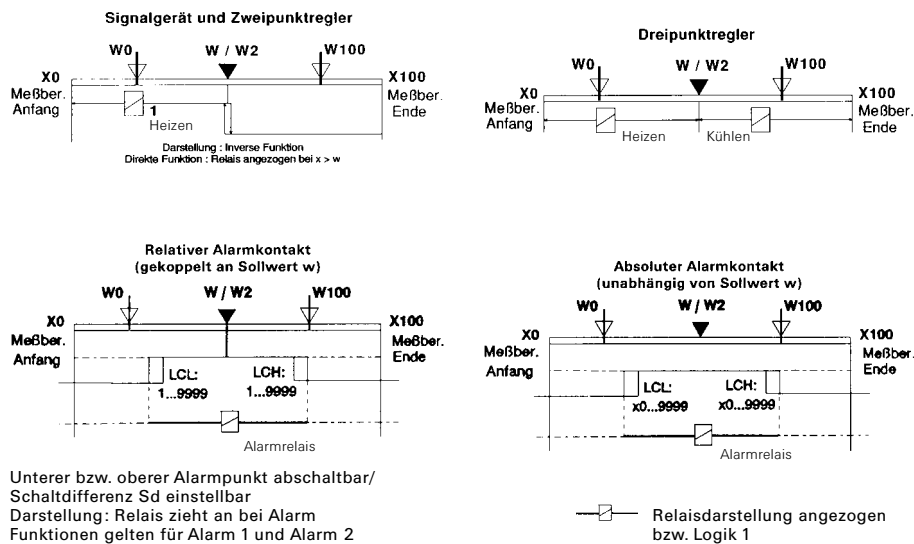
Signalgerät und Zweipunktregler

W0 W / W2 W100

X0 Meßber. Anfang

1

Heizen

X100 Meßber. Ende

Darstellung : Inverse Funktion
Direkte Funktion : Relais angezogen bei x > w

Dreipunktregler

W0 W / W2 W100

X0 Meßber. Anfang

Heizen Kühlen

X100 Meßber. Ende

Relativer Alarmkontakt
(gekoppelt an Sollwert w)

W0 W / W2 W100

X0 Meßber. Anfang

LCL: 1...9999

LCH: 1...9999

X100 Meßber. Ende

Alarmrelais

Absoluter Alarmkontakt
(unabhängig von Sollwert w)

W0 W / W2 W100

X0 Meßber. Anfang

LCL: x0...9999

LCH: x0...9999

X100 Meßber. Ende

Alarmrelais

Unterer bzw. oberer Alarmpunkt abschaltbar/
Schaltdifferenz Sd einstellbar
Darstellung: Relais zieht an bei Alarm
Funktionen gelten für Alarm 1 und Alarm 2

Relaisdarstellung angezogen
bzw. Logik 1